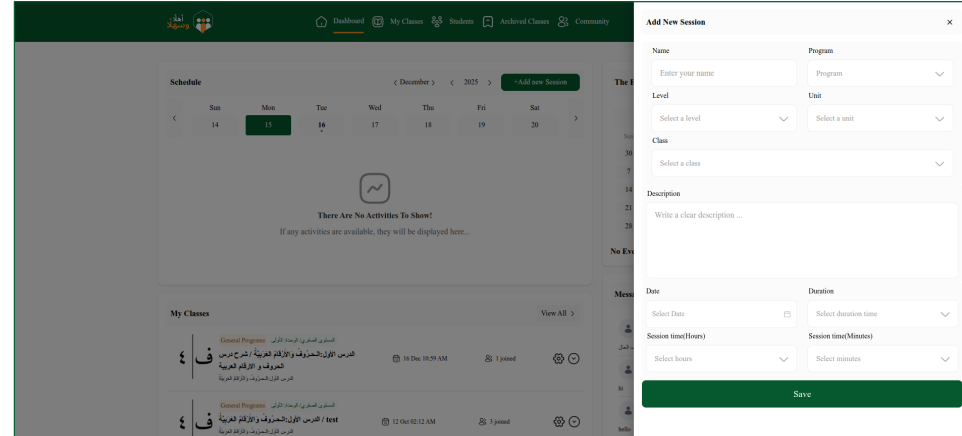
Dashboard My Classes Students Archived Classes Community

Schedule

< December > < 2025 > +Add new Session

| Sun | Mon | Tue | Wed | Thu | Fri | Sat |
|---|---|---|---|---|---|---|
| 14 | 15 | 16 | 17 | 18 | 19 | 20 |

There Are No Activities To Show!
If any activities are available, they will be displayed here...

My Classes View All >

General Programs المستوى الصفري: الوحدة الأولى
الدرس الأول:الحروف والأرقام العربية / شرح درس الحروف و الارقام العربية
الدرس الأول:الحروف والأرقام العربية
16 Dec 10:59 AM 1 joined

General Programs المستوى الصفري: الوحدة الأولى
test / الدرس الأول:الحروف والأرقام العربية
الدرس الأول:الحروف والأرقام العربية
12 Oct 02:12 AM 3 joined

The E
30
7
14
21
28
No Ev
Mess
hi
hello

Add New Session ×

Name
Enter your name
Program
Program
Level
Select a level
Unit
Select a unit
Class
Select a class
Description
Write a clear description ...
Date
Select Date
Duration
Select duration time
Session time(Hours)
Select hours
Session time(Minutes)
Select minutes

Save